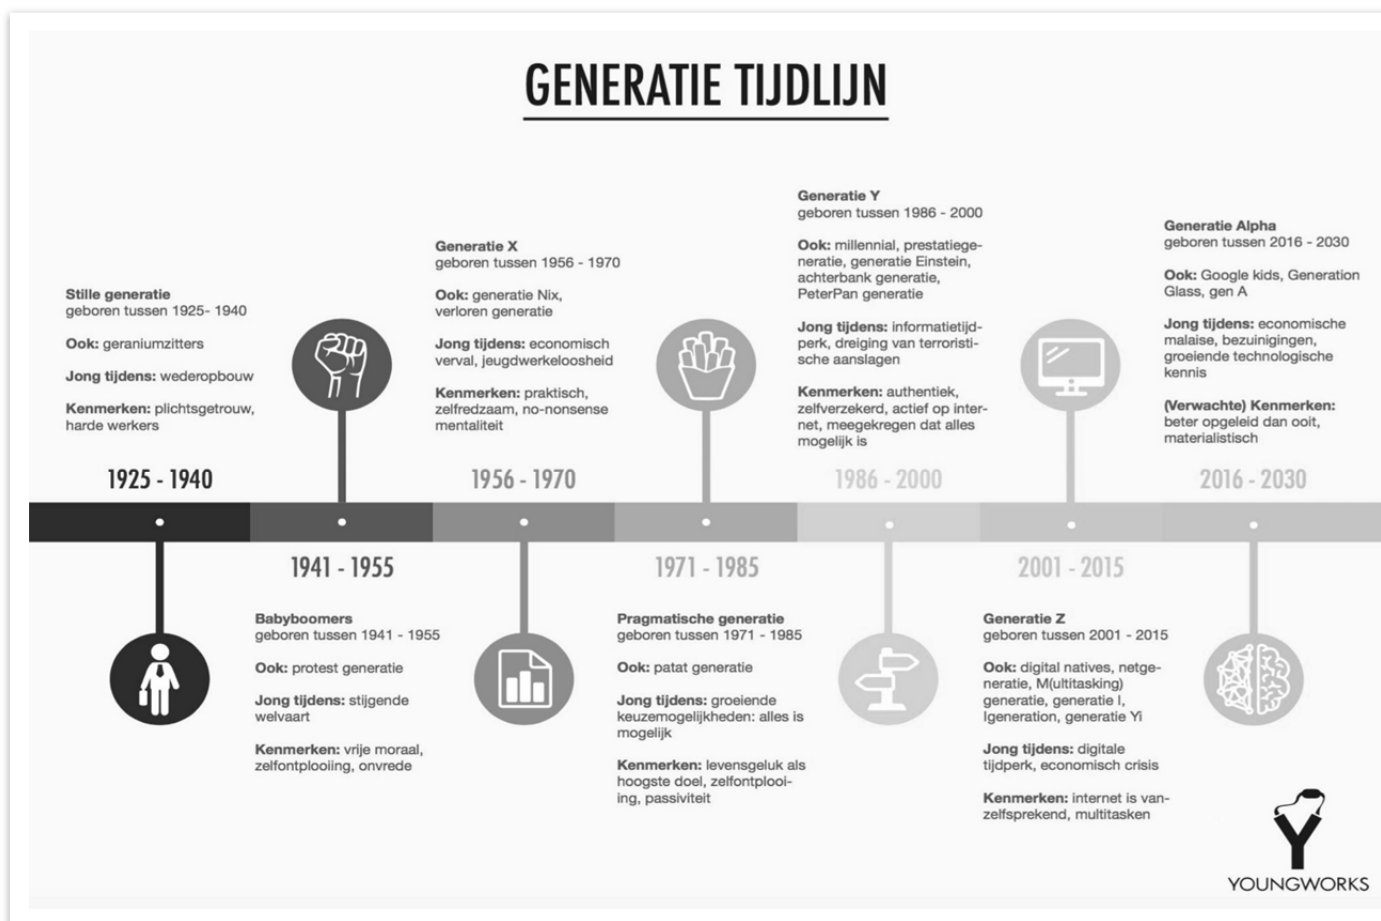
GENERATIE TIJDLIJN

**Stille generatie**
geboren tussen 1925- 1940

**Ook:** geraniumzitters

**Jong tijdens:** wederopbouw

**Kenmerken:** plichtsgetrouw, harde werkers

1925 - 1940

1941 - 1955

**Babyboomers**
geboren tussen 1941 - 1955

**Ook:** protest generatie

**Jong tijdens:** stijgende welvaart

**Kenmerken:** vrije moraal, zelfontplooiing, onvrede

**Generatie X**
geboren tussen 1956 - 1970

**Ook:** generatie Nix, verloren generatie

**Jong tijdens:** economisch verval, jeugdwerkeloosheid

**Kenmerken:** praktisch, zelfredzaam, no-nonsense mentaliteit

1956 - 1970

1971 - 1985

**Pragmatische generatie**
geboren tussen 1971 - 1985

**Ook:** patat generatie

**Jong tijdens:** groeiende keuzemogelijkheden: alles is mogelijk

**Kenmerken:** levensgeluk als hoogste doel, zelfontplooiing, passiviteit

**Generatie Y**
geboren tussen 1986 - 2000

**Ook:** millennial, prestatiegeneratie, generatie Einstein, achterbank generatie, PeterPan generatie

**Jong tijdens:** informatietijdperk, dreiging van terroristische aanslagen

**Kenmerken:** authentiek, zelfverzekerd, actief op internet, meegekregen dat alles mogelijk is

1986 - 2000

2001 - 2015

**Generatie Z**
geboren tussen 2001 - 2015

**Ook:** digital natives, netgeneratie, M(ultitasking) generatie, generatie I, Igeneration, generatie Yi

**Jong tijdens:** digitale tijdperk, economisch crisis

**Kenmerken:** internet is vanzelfsprekend, multitasken

**Generatie Alpha**
geboren tussen 2016 - 2030

**Ook:** Google kids, Generation Glass, gen A

**Jong tijdens:** economische malaise, bezuinigingen, groeiende technologische kennis

**(Verwachte) Kenmerken:** beter opgeleid dan ooit, materialistisch

2016 - 2030

YOUNGWORKS